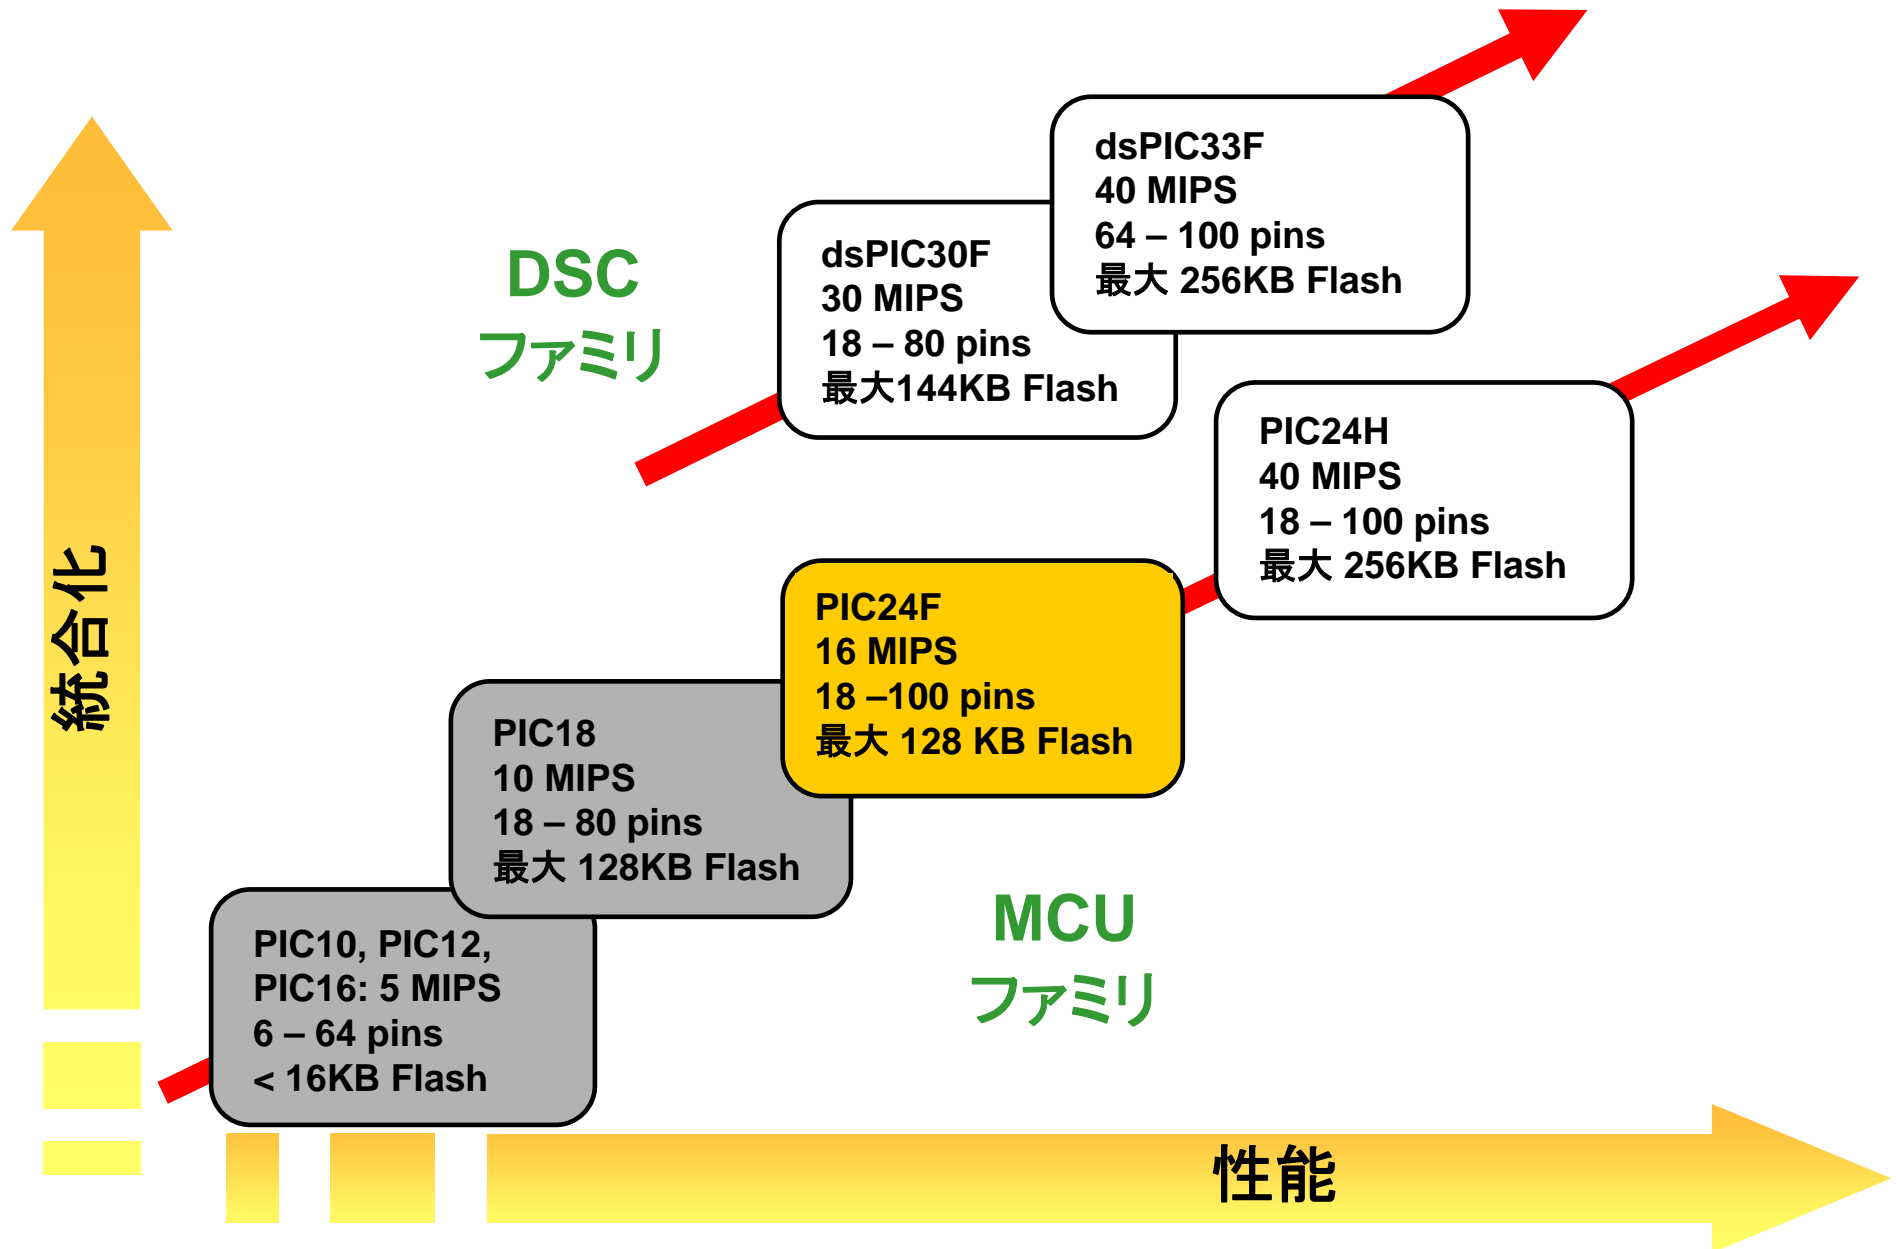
統合化

DSC
ファミリ

dsPIC30F
30 MIPS
18 – 80 pins
最大144KB Flash

dsPIC33F
40 MIPS
64 – 100 pins
最大 256KB Flash

PIC24H
40 MIPS
18 – 100 pins
最大 256KB Flash

PIC24F
16 MIPS
18 –100 pins
最大 128 KB Flash

PIC18
10 MIPS
18 – 80 pins
最大 128KB Flash

PIC10, PIC12,
PIC16: 5 MIPS
6 – 64 pins
< 16KB Flash

MCU
ファミリ

性能